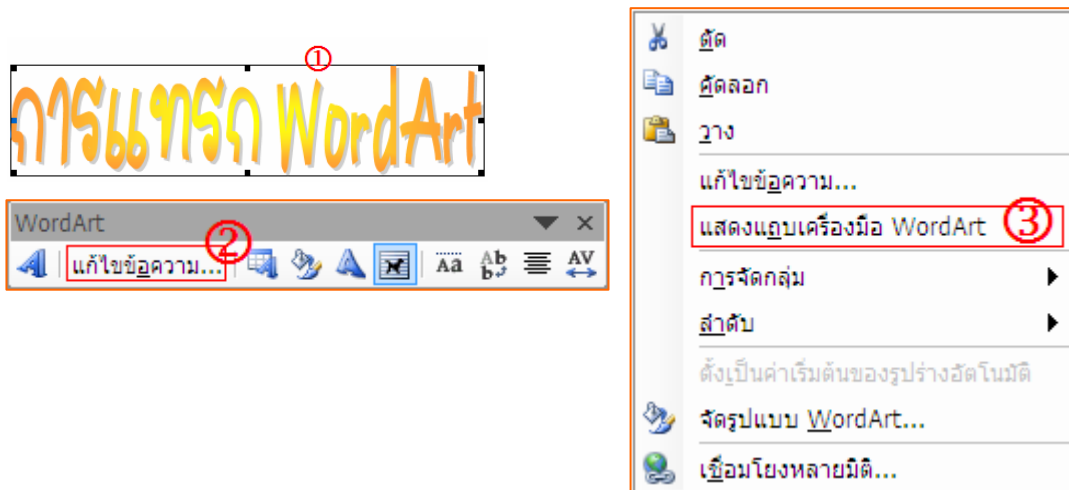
①
การแทรก WordArt

WordArt
②
แก้ไขข้อความ...
Aa Ab AV

ตัด
คัดลอก
วาง
แก้ไขข้อความ...
แสดงแถบเครื่องมือ WordArt ③
การจัดกลุ่ม
ลำดับ
ตั้งเป็นค่าเริ่มต้นของรูปร่างอัตโนมัติ
จัดรูปแบบ WordArt...
เชื่อมโยงหลายมิติ...